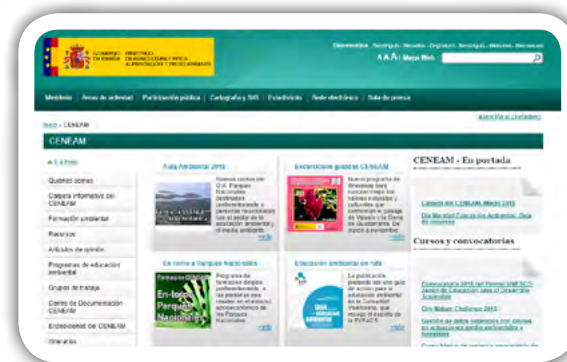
GOBIERNO DE ESPAÑA | MINISTERIO DE AGRICULTURA Y PESCA, ALIMENTACIÓN Y MEDIO AMBIENTE

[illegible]

A A A | Mapa Web

Ministerio | Áreas de actividad | Participación pública | Cartografía y SIG | Estadísticas | Sede electrónica | Sala de prensa

Inicio > CENEAM

Atención al ciudadano

CENEAM

A la home

Quiénes somos

Carpeta informativa del CENEAM

Formación ambiental

Recursos

Artículos de opinión

Programas de educación ambiental

Grupos de trabajo

Centro de Documentación CENEAM

Exposiciones del CENEAM

Itinerarios

Aula Ambiental 2015

Nuevos cursos en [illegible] Parques Nacionales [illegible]

más

Excursiones guiadas CENEAM

Nuevo programa de itinerarios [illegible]

más

En torno a Parques Nacionales

En torno a los Parques Nacionales

Programa de formación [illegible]

más

Educación ambiental en ruta

La publicación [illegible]

más

CENEAM - En portada

Carpeta del CENEAM, Mayo 2015

Día Mundial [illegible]

Cursos y convocatorias

Convocatoria 2015 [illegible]

City Nature Challenge 2015

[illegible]